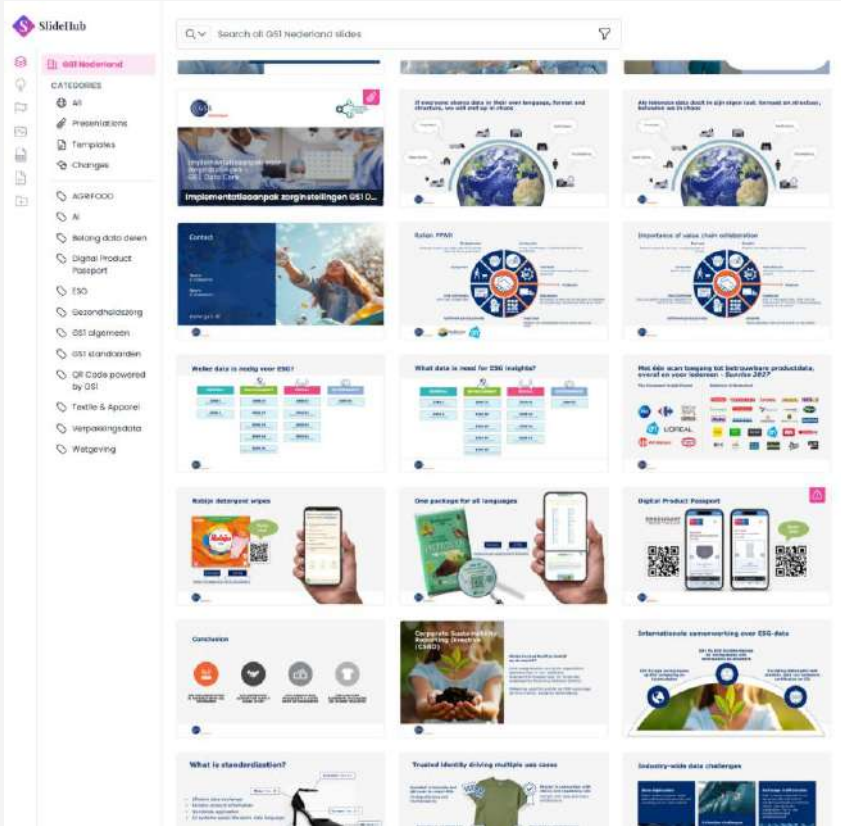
SlideHub

Search all GS1 Nederland slides

GS1 Nederland

CATEGORIES

All

Presentations

Templates

Changes

AGRIFOOD

AI

Belang data delen

Digital Product Passport

ESG

Gezondheidszorg

GS1 algemeen

GS1 standaarden

QR Code powered by GS1

Textile & Apparel

Verpakkingsdata

Wetgeving

Implementatieaanpak zorginstellingen GS1 D...

If everyone shares data in their own language, format and structure, we will end up in chaos

Als iedereen data deelt in zijn eigen taal, format en structuur, belanden we in chaos

Contact

Relatie PPWR

Importance of value chain collaboration

Welke data is nodig voor ESG?

What data is need for ESG insights?

Met één scan toegang tot betrouwbare productdata, overal en voor iedereen - Sunrise 2027

LOREAL

Robijn detergent wipes

One package for all languages

Digital Product Passport

Conclusion

Corporate Sustainability Reporting Directive (CSRD)

Internationale samenwerking over ESG-data

What is standardization?

Trusted identity driving multiple use cases

Industry-wide data challenges